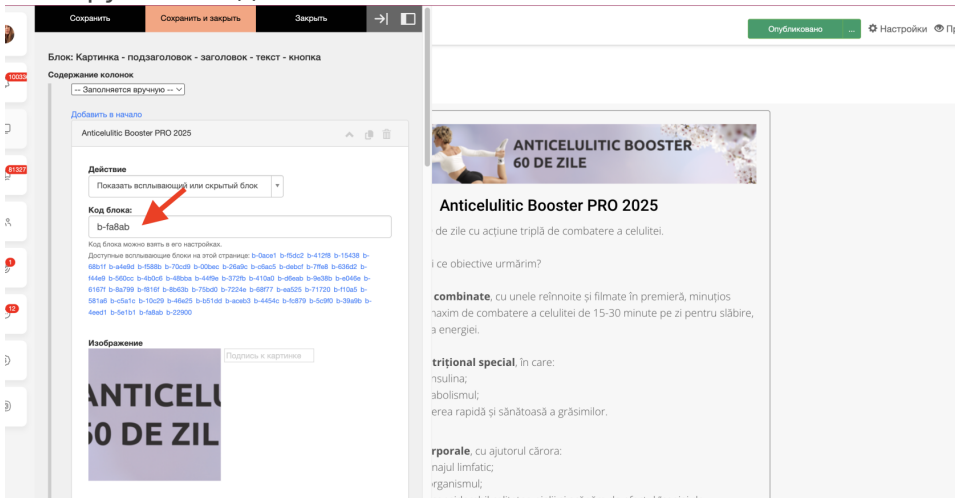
Сохранить | Сохранить и закрыть | Закрыть

Опубликовано ... Настройки Пр

10033
81327
1
12

Блок: Картинка - подзаголовок - заголовок - текст - кнопка

Содержание колонок

-- Заполняется вручную --

Добавить в начало

Anticelulitic Booster PRO 2025

Действие

Показать всплывающий или скрытый блок

Код блока:

b-fa8ab

Код блока можно взять в его настройках.

Доступные всплывающие блоки на этой странице: b-0ace1 b-f5dc2 b-412f8 b-15438 b-68b1f b-a4e9d b-f588b b-70cd9 b-00bec b-26a9c b-c6ac5 b-debcf b-7ffe8 b-836d2 b-f44e9 b-560cc b-4b0c6 b-48bba b-44f9e b-372fb b-410a0 b-d6eab b-9e38b b-e046e b-6167f b-8a799 b-f816f b-8b63b b-75bd0 b-7224e b-68f77 b-ea525 b-71720 b-f10a5 b-581a6 b-c5a1c b-10c29 b-46e25 b-b51dd b-aceb3 b-4454c b-fc879 b-5c9f0 b-39a9b b-4eed1 b-5e1b1 b-fa8ab b-22900

Изображение

Подпись к картинке

ANTICELULI
60 DE ZIL

ANTICELULITIC BOOSTER
60 DE ZILE

Anticelulitic Booster PRO 2025

de zile cu acțiune triplă de combatere a celulitei.

ce obiective urmărim?

combinate, cu unele reînnoite și filmate în premieră, minuțios
naxim de combatere a celulitei de 15-30 minute pe zi pentru slăbire,
a energiei.

trițional special, în care:
nsulina;
abolismul;
erea rapidă și sănătoasă a grăsimilor.

rporale, cu ajutorul cărora:
najul limfatic;
organismul;